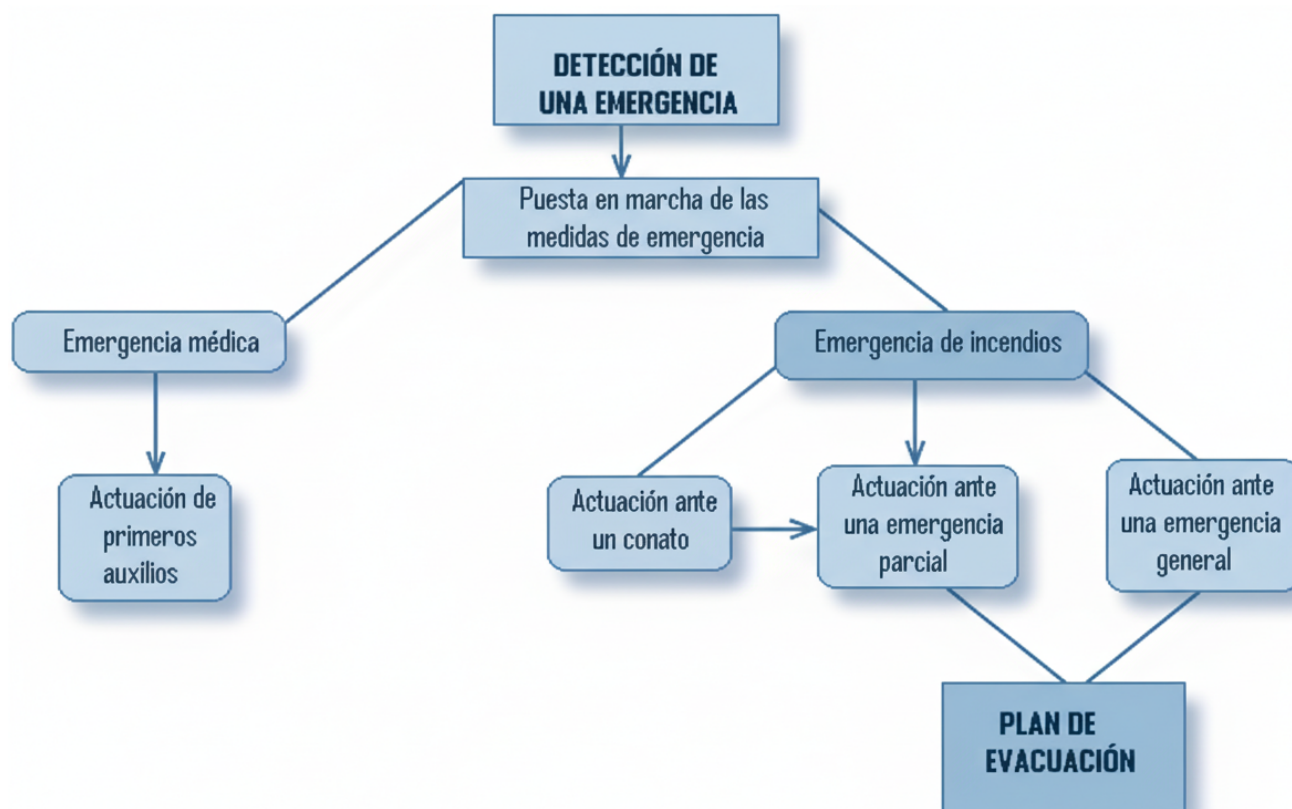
DETECCIÓN DE UNA EMERGENCIA

Puesta en marcha de las medidas de emergencia

Emergencia médica

Actuación de primeros auxilios

Emergencia de incendios

Actuación ante un conato

Actuación ante una emergencia parcial

Actuación ante una emergencia general

PLAN DE EVACUACIÓN